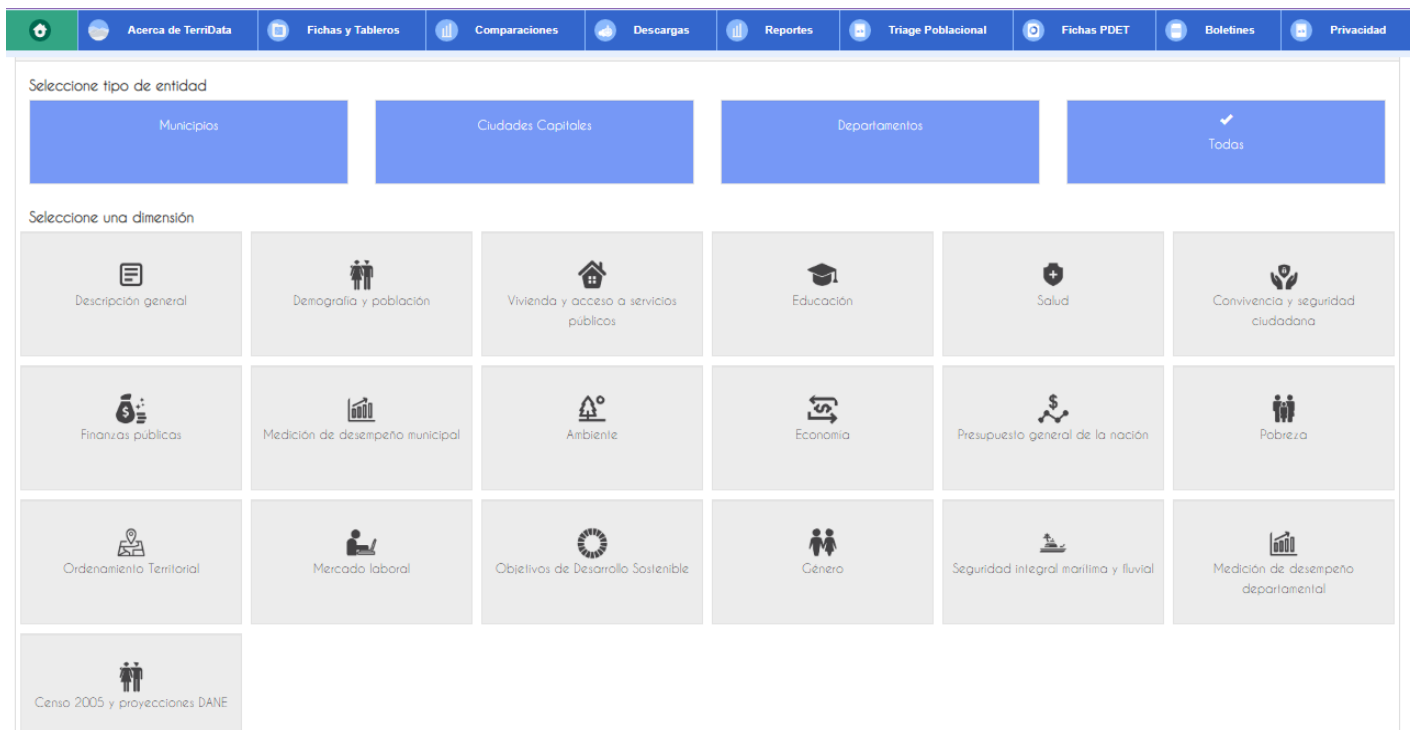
Acerca de TerriData | Fichas y Tableros | Comparaciones | Descargas | Reportes | Triage Poblacional | Fichas PDET | Boletines | Privacidad

Seleccione tipo de entidad

Municipios

Ciudades Capitales

Departamentos

Todas

Seleccione una dimensión

Descripción general

Demografía y población

Vivienda y acceso a servicios públicos

Educación

Salud

Convivencia y seguridad ciudadana

Finanzas públicas

Medición de desempeño municipal

Ambiente

Economía

Presupuesto general de la nación

Pobreza

Ordenamiento Territorial

Mercado laboral

Objetivos de Desarrollo Sostenible

Género

Seguridad integral marítima y fluvial

Medición de desempeño departamental

Censo 2005 y proyecciones DANE